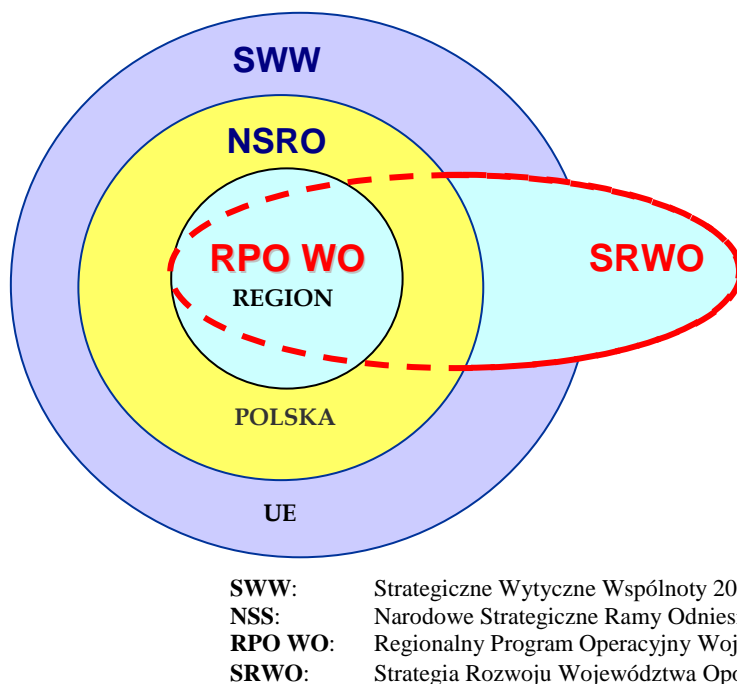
SWW

NSRO

RPO WO

REGION

SRWO

POLSKA

UE

**SWW**: Strategiczne Wytyczne Wspólnoty 20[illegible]
**NSS**: Narodowe Strategiczne Ramy Odnies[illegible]
**RPO WO**: Regionalny Program Operacyjny Woj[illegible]
**SRWO**: Strategia Rozwoju Województwa Op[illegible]